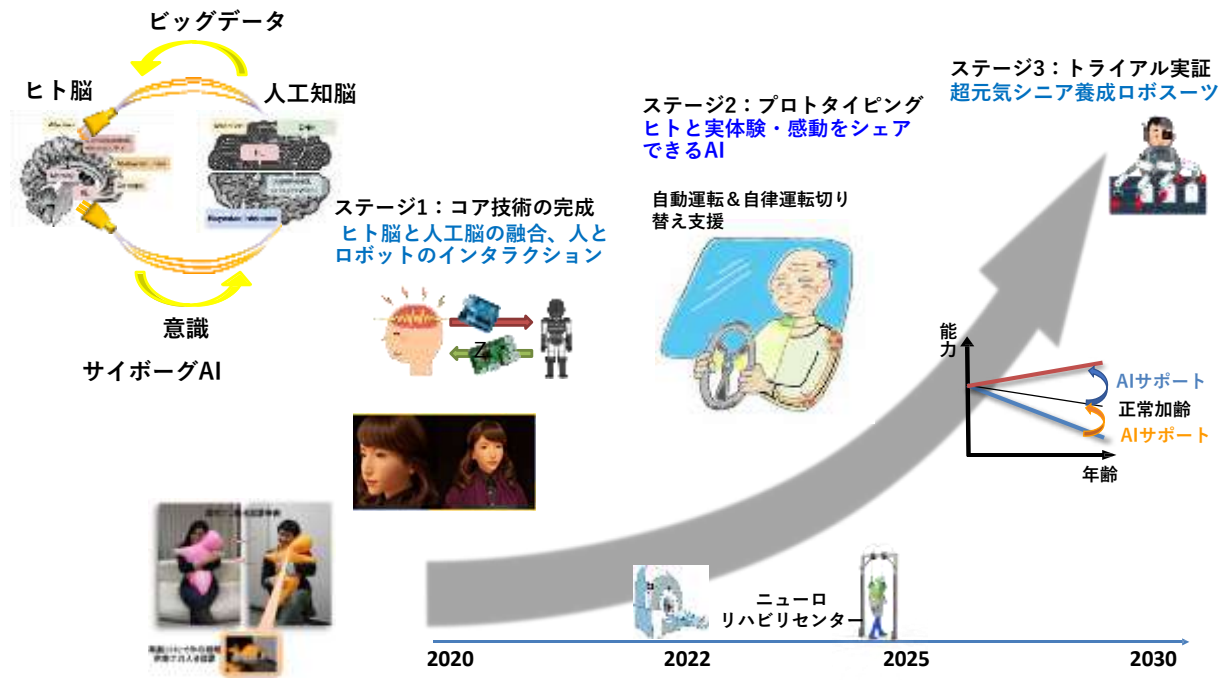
ビッグデータ

ヒト脳

人工知脳

意識

サイボーグAI

ステージ1：コア技術の完成
ヒト脳と人工脳の融合、人とロボットのインタラクション

ステージ2：プロトタイピング
ヒトと実体験・感動をシェアできるAI

自動運転＆自律運転切り替え支援

ステージ3：トライアル実証
超元気シニア養成ロボスーツ

能力

AIサポート

正常加齢

AIサポート

年齢

ニューロリハビリセンター

2020

2022

2025

2030